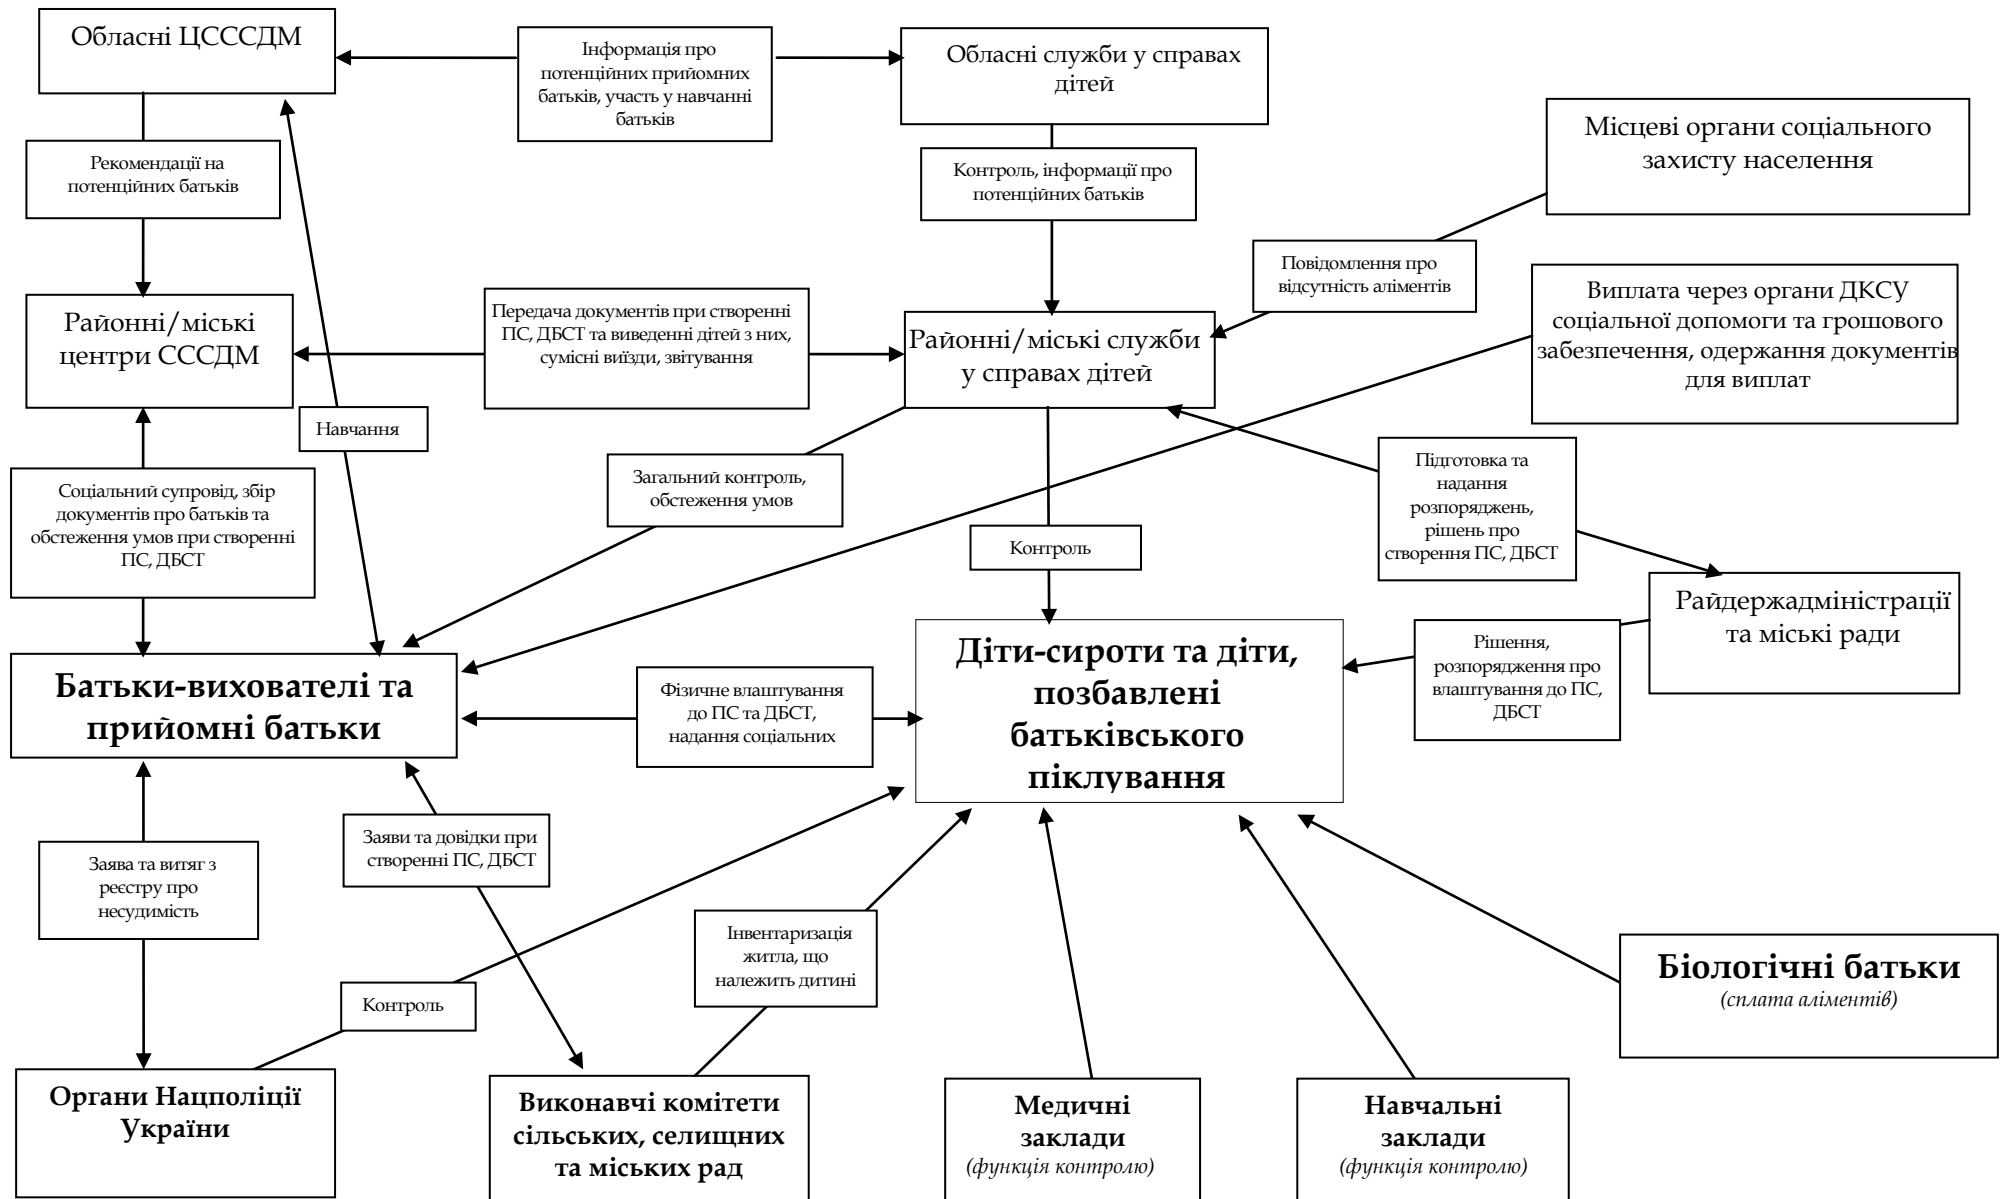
Обласні ЦСССДМ

Інформація про потенційних прийомних батьків, участь у навчанні батьків

Обласні служби у справах дітей

Місцеві органи соціального захисту населення

Рекомендації на потенційних батьків

Контроль, інформації про потенційних батьків

Повідомлення про відсутність аліментів

Районні/міські центри СССДМ

Передача документів при створенні ПС, ДБСТ та виведенні дітей з них, сумісні виїзди, звітування

Районні/міські служби у справах дітей

Виплата через органи ДКСУ соціальної допомоги та грошового забезпечення, одержання документів для виплат

Навчання

Загальний контроль, обстеження умов

Підготовка та надання розпоряджень, рішень про створення ПС, ДБСТ

Соціальний супровід, збір документів про батьків та обстеження умов при створенні ПС, ДБСТ

Контроль

Райдержадміністрації та міські ради

Батьки-вихователі та прийомні батьки

Фізичне влаштування до ПС та ДБСТ, надання соціальних

Діти-сироти та діти, позбавлені батьківського піклування

Рішення, розпорядження про влаштування до ПС, ДБСТ

Заява та витяг з реєстру про несудимість

Заяви та довідки при створенні ПС, ДБСТ

Інвентаризація житла, що належить дитині

Біологічні батьки
(сплата аліментів)

Контроль

Органи Нацполіції України

Виконавчі комітети сільських, селищних та міських рад

Медичні заклади
(функція контролю)

Навчальні заклади
(функція контролю)